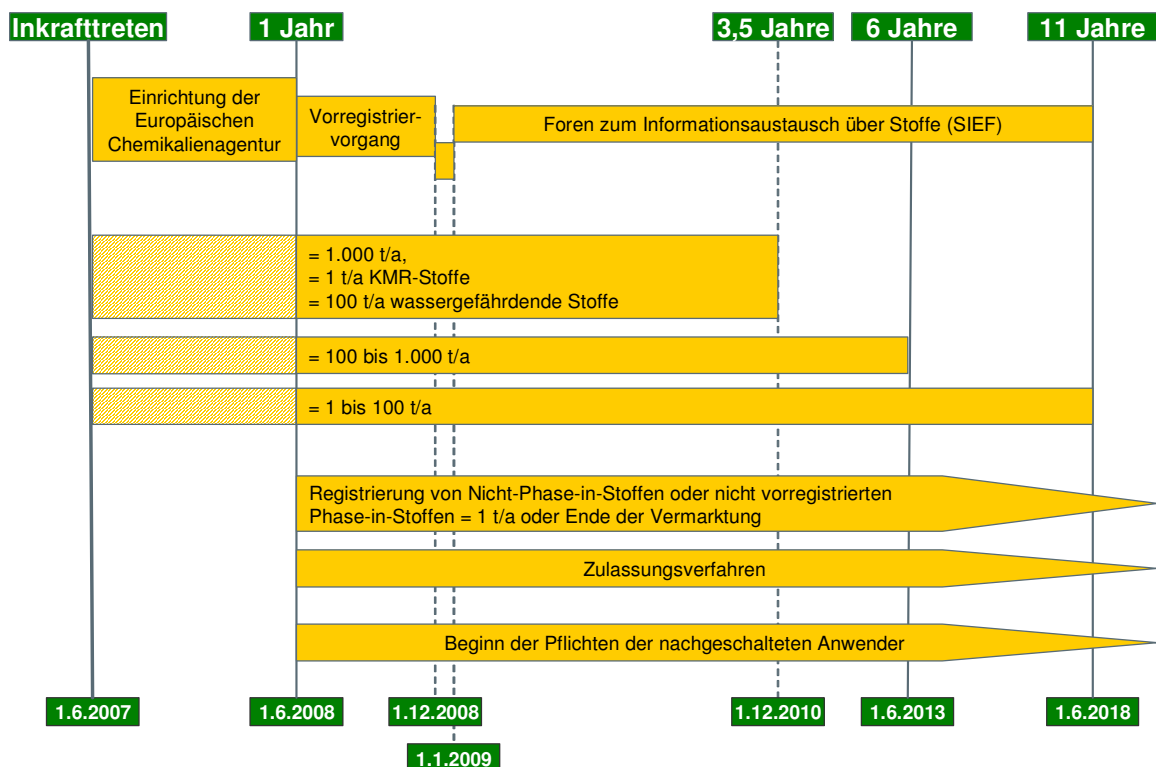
Inkrafttreten
1 Jahr
3,5 Jahre
6 Jahre
11 Jahre

Einrichtung der Europäischen Chemikalienagentur

Vorregistriervorgang

Foren zum Informationsaustausch über Stoffe (SIEF)

= 1.000 t/a,
= 1 t/a KMR-Stoffe
= 100 t/a wassergefährdende Stoffe

= 100 bis 1.000 t/a

= 1 bis 100 t/a

Registrierung von Nicht-Phase-in-Stoffen oder nicht vorregistrierten Phase-in-Stoffen = 1 t/a oder Ende der Vermarktung

Zulassungsverfahren

Beginn der Pflichten der nachgeschalteten Anwender

1.6.2007
1.6.2008
1.12.2008
1.1.2009
1.12.2010
1.6.2013
1.6.2018